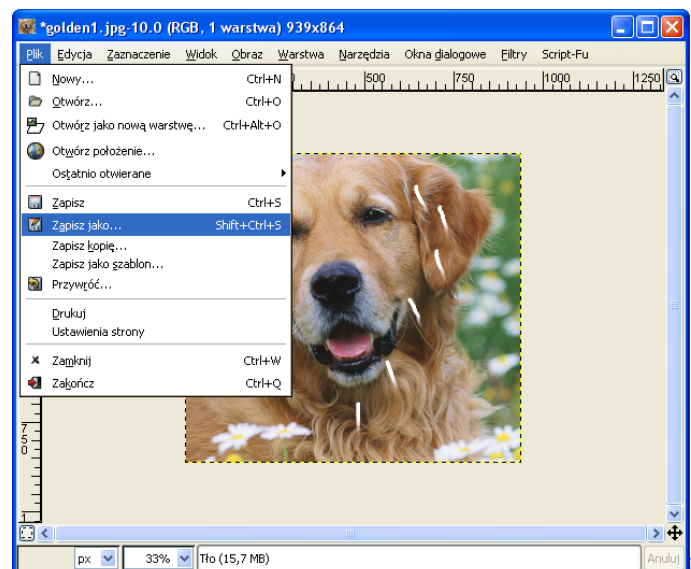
*golden1.jpg-10.0 (RGB, 1 warstwa) 939x864

Plik Edycja Zaznaczenie Widok Obraz Warstwa Narzędzia Okna dialogowe Filtry Script-Fu

500 750 1000 1250

Nowy... Ctrl+N
Otwórz... Ctrl+O
Otwórz jako nową warstwę... Ctrl+Alt+O
Otwórz położenie...
Ostatnio otwierane
Zapisz Ctrl+S
Zapisz jako... Shift+Ctrl+S
Zapisz kopię...
Zapisz jako szablon...
Przywróć...
Drukuj
Ustawienia strony
Zamknij Ctrl+W
Zakończ Ctrl+Q

750

px 33% Tło (15,7 MB) Anuluj